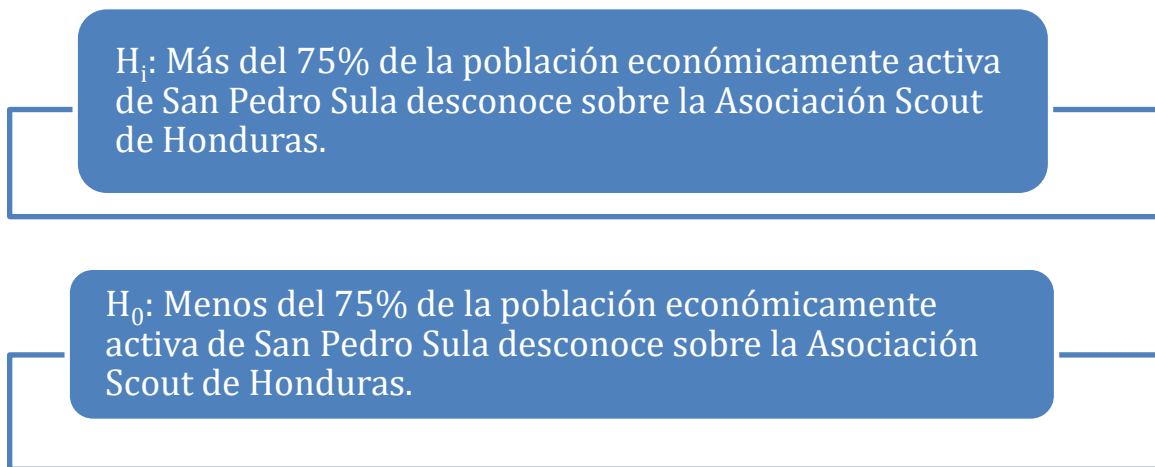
$H_i$: Más del 75% de la población económicamente activa de San Pedro Sula desconoce sobre la Asociación Scout de Honduras.

$H_0$: Menos del 75% de la población económicamente activa de San Pedro Sula desconoce sobre la Asociación Scout de Honduras.